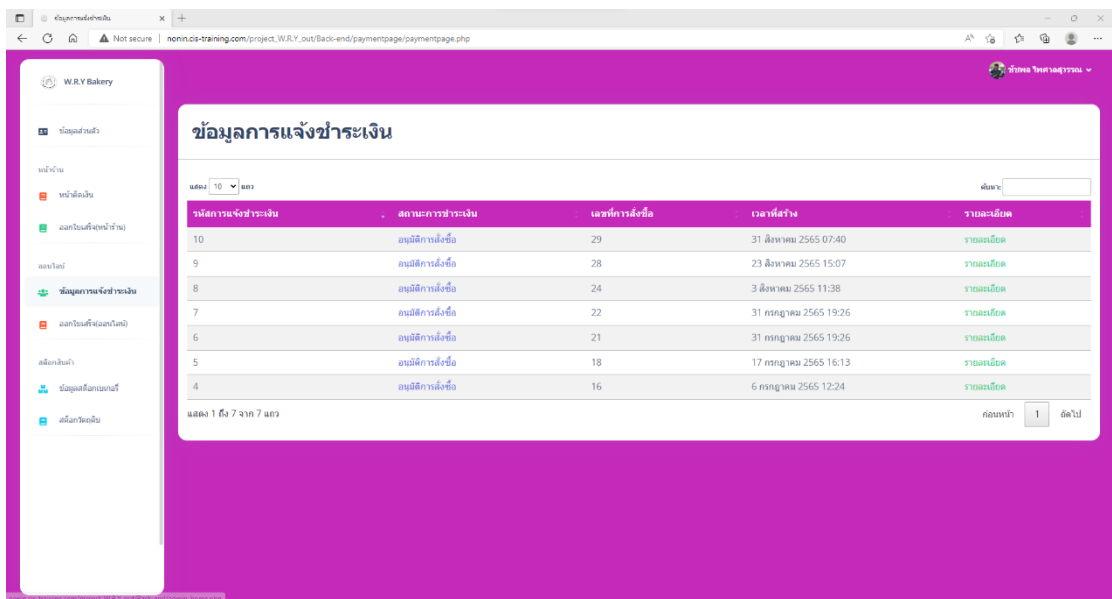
ข้อมูลการแจ้งชำระเงิน ×

Not secure | nonin.cis-training.com/project_W.R.Y_out/Back-end/paymentpage/paymentpage.php

W.R.Y Bakery

ข้อมูลส่วนตัว

หน้าร้าน

หน้าคิดเงิน

ออกใบเสร็จ(หน้าร้าน)

ออนไลน์

ข้อมูลการแจ้งชำระเงิน

ออกใบเสร็จ(ออนไลน์)

สต็อกสินค้า

ข้อมูลสต็อกเบเกอรี่

สต็อกวัตถุดิบ

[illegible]

ข้อมูลการแจ้งชำระเงิน

แสดง 10 แถว

ค้นหา:

| รหัสการแจ้งชำระเงิน | สถานะการชำระเงิน | เลขที่การสั่งซื้อ | เวลาที่สร้าง | รายละเอียด |
|---|---|---|---|---|
| 10 | อนุมัติการสั่งซื้อ | 29 | 31 สิงหาคม 2565 07:40 | รายละเอียด |
| 9 | อนุมัติการสั่งซื้อ | 28 | 23 สิงหาคม 2565 15:07 | รายละเอียด |
| 8 | อนุมัติการสั่งซื้อ | 24 | 3 สิงหาคม 2565 11:38 | รายละเอียด |
| 7 | อนุมัติการสั่งซื้อ | 22 | 31 กรกฎาคม 2565 19:26 | รายละเอียด |
| 6 | อนุมัติการสั่งซื้อ | 21 | 31 กรกฎาคม 2565 19:26 | รายละเอียด |
| 5 | อนุมัติการสั่งซื้อ | 18 | 17 กรกฎาคม 2565 16:13 | รายละเอียด |
| 4 | อนุมัติการสั่งซื้อ | 16 | 6 กรกฎาคม 2565 12:24 | รายละเอียด |

แสดง 1 ถึง 7 จาก 7 แถว

ก่อนหน้า 1 ถัดไป

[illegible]